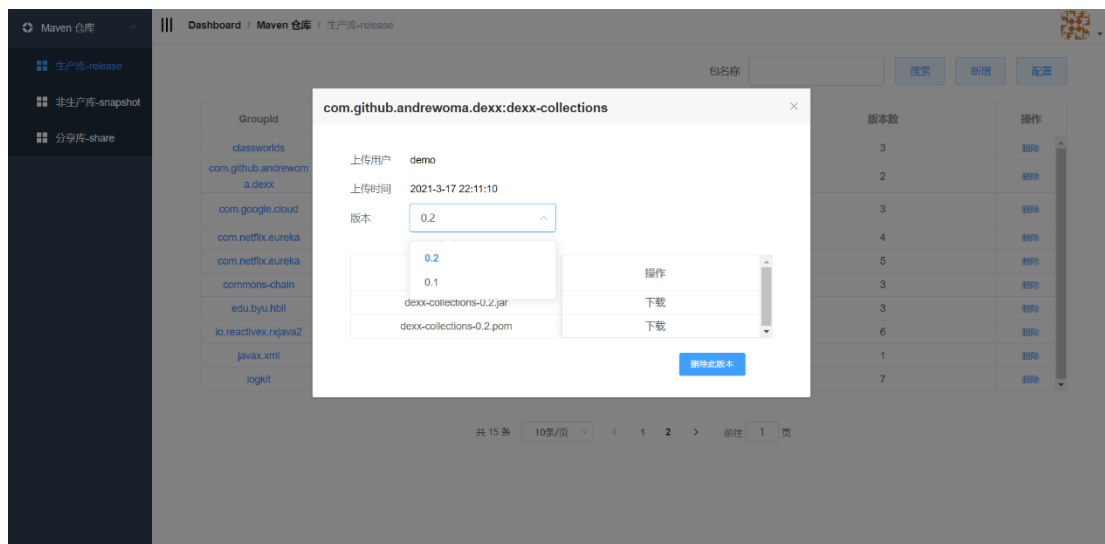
Maven 仓库

生产库-release

非生产库-snapshot

分享库-share

Dashboard / Maven 仓库 / 生产库-release

包名称 搜索 新增 配置

| GroupId | 版本数 | 操作 |
|---|---|---|
| classworlds | 3 | 删除 |
| com.github.andrewoma.dexx | 2 | 删除 |
| com.google.cloud | 3 | 删除 |
| com.netflix.eureka | 4 | 删除 |
| com.netflix.eureka | 5 | 删除 |
| commons-chain | 3 | 删除 |
| edu.byu.hbll | 3 | 删除 |
| io.reactivex.rxjava2 | 6 | 删除 |
| javax.xml | 1 | 删除 |
| logkit | 7 | 删除 |

共 15 条 10条/页 < 1 2 > 前往 1 页

com.github.andrewoma.dexx:dexx-collections

×

上传用户 demo

上传时间 2021-3-17 22:11:10

版本 0.2

0.2

0.1

| | 操作 |
|---|---|
| dexx-collections-0.2.jar | 下载 |
| dexx-collections-0.2.pom | 下载 |

删除此版本